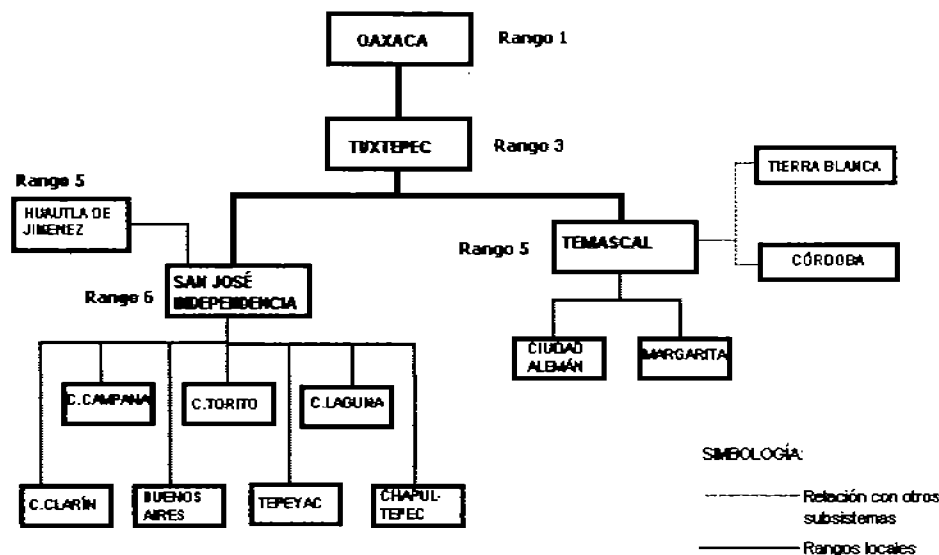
OAXACA

Rango 1

TUXTEPEC

Rango 3

Rango 5

HUAUTLA DE JIMENEZ

TIERRA BLANCA

Rango 5

TEMASCAL

CÓRDOBA

SAN JOSÉ INDEPENDENCIA

Rango 6

CIUDAD ALEMÁN

MARGARITA

C.CAMPANA

C.TORITO

C.LAGUNA

SIMBOLOGÍA:

C.CLARÍN

BUENOS AIRES

TEPEYAC

CHAPULTEPEC

Relación con otros subsistemas

Rangos locales